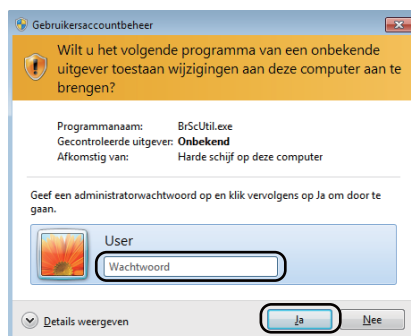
Gebruikersaccountbeheer

Wilt u het volgende programma van een onbekende uitgever toestaan wijzigingen aan deze computer aan te brengen?

| Programmanaam: | BrScUtil.exe |
|---|---|
| Gecontroleerde uitgever: | Onbekend |
| Afkomstig van: | Harde schijf op deze computer |

Geef een administratorwachtwoord op en klik vervolgens op Ja om door te gaan.

User

Wachtwoord

Details weergeven

Ja

Nee